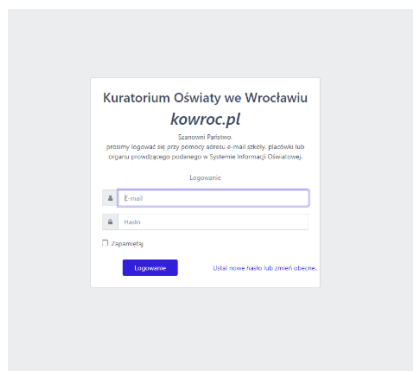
Kuratorium Oświaty we Wrocławiu
kowroc.pl

Szanowni Państwo
prosimy logować się przy pomocy adresu e-mail szkoły, placówki lub organu prowadzącego podanego w Systemie Informacji Oświatowej.

Logowanie

E-mail

Hasło

Zapamiętaj

Logowanie

Ustal nowe hasło lub zmień obecne.